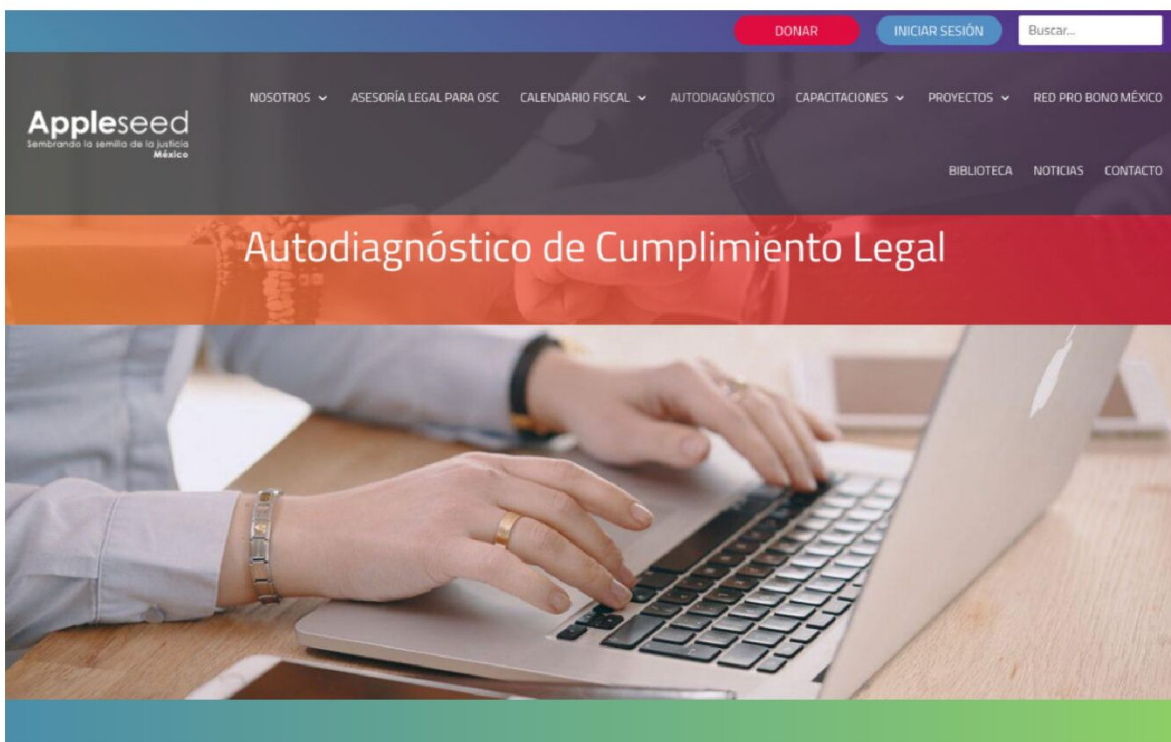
DONAR INICIAR SESIÓN Buscar...

Appleseed
Sembrando la semilla de la justicia
México

NOSOTROS ⌄ ASESORÍA LEGAL PARA OSC CALENDARIO FISCAL ⌄ AUTODIAGNÓSTICO CAPACITACIONES ⌄ PROYECTOS ⌄ RED PRO BONO MÉXICO

BIBLIOTECA NOTICIAS CONTACTO

Autodiagnóstico de Cumplimiento Legal